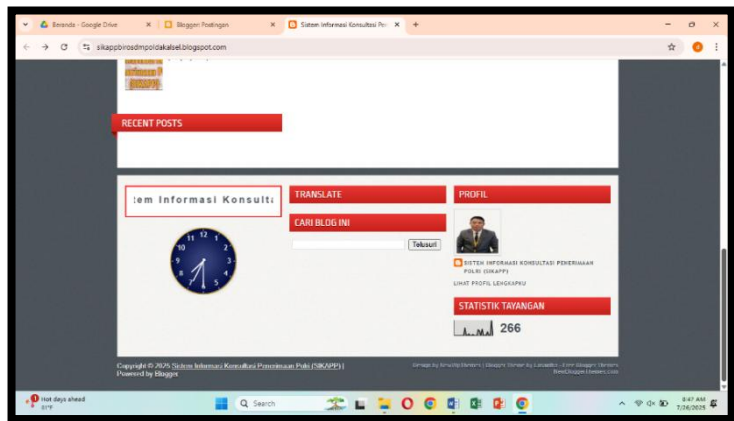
Beranda - Google Drive
Blogger: Postingan
Sistem Informasi Konsultasi Pen
sikappbirosdmpoldakalsel.blogspot.com

RECENT POSTS

tem Informasi Konsulta

11 12 1 2 3 4 5 6 7 8 9 10

TRANSLATE

CARI BLOG INI

Telusuri

PROFIL

SISTEM INFORMASI KONSULTASI PENERIMAAN POLRI (SIKAPP)

LIHAT PROFIL LENGKAPKU

STATISTIK TAYANGAN

266

Copyright © 2025 Sistem Informasi Konsultasi Penerimaan Polri (SIKAPP) | Powered by Blogger

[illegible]

Hot days ahead
31°F

Search

9:47 AM
7/26/2025